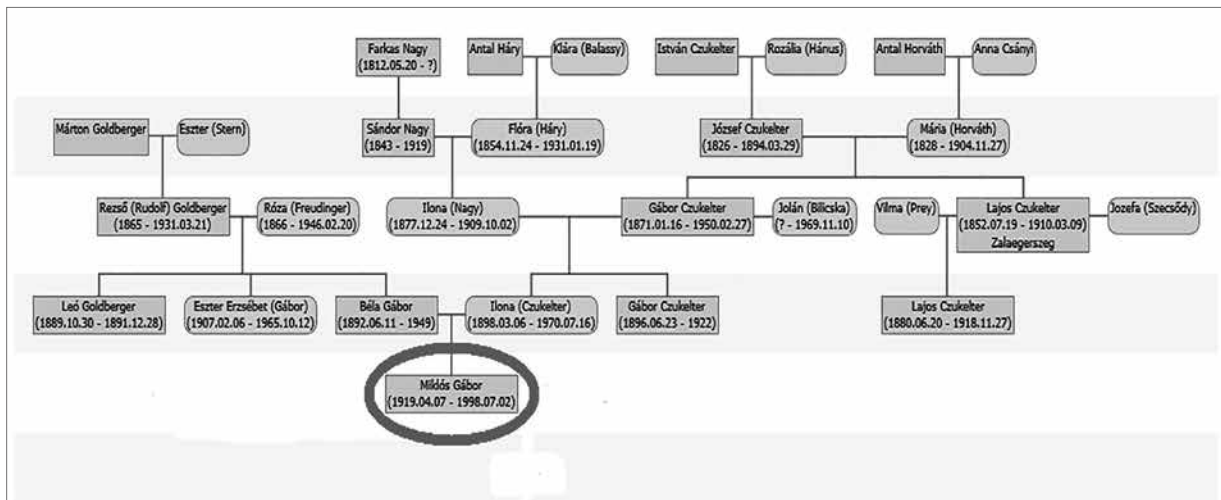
Farkas Nagy
(1812.05.20 - ?)

Antal Háry

Klára (Balassy)

István Czukelter

Rozália (Hánus)

Antal Horváth

Anna Csányi

Márton Goldberger

Eszter (Stern)

Sándor Nagy
(1843 - 1919)

Flóra (Háry)
(1854.11.24 - 1931.01.19)

József Czukelter
(1826 - 1894.03.29)

Mária (Horváth)
(1828 - 1904.11.27)

Rezső (Rudolf) Goldberger
(1865 - 1931.03.21)

Róza (Freudinger)
(1866 - 1946.02.20)

Ilona (Nagy)
(1877.12.24 - 1909.10.02)

Gábor Czukelter
(1871.01.16 - 1950.02.27)

Jolán (Bilicska)
(? - 1969.11.10)

Vilma (Prey)

Lajos Czukelter
(1852.07.19 - 1910.03.09)
Zalaegerszeg

Jozefa (Szecsődy)

Leó Goldberger
(1889.10.30 - 1891.12.28)

Eszter Erzsébet (Gábor)
(1907.02.06 - 1965.10.12)

Béla Gábor
(1892.06.11 - 1949)

Ilona (Czukelter)
(1898.03.06 - 1970.07.16)

Gábor Czukelter
(1896.06.23 - 1922)

Lajos Czukelter
(1880.06.20 - 1918.11.27)

Miklós Gábor
(1919.04.07 - 1998.07.02)